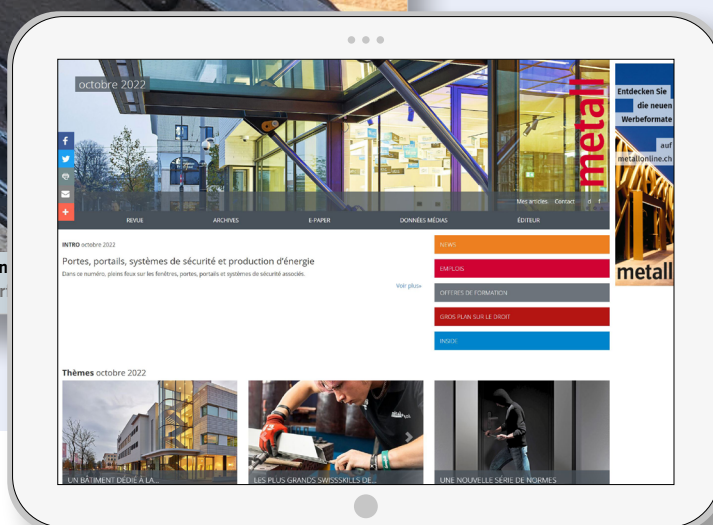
octobre 2022

metall

Mes articles Contact d f

REVUE ARCHIVES E-PAPER DONNÉES MÉDIAS ÉDITEUR

INTRO octobre 2022

Portes, portails, systèmes de sécurité et production d'énergie

Dans ce numéro, pleins feux sur les fenêtres, portes, portails et systèmes de sécurité associés.

Voir plus»

NEWS

EMPLOIS

OFFRES DE FORMATION

GROS PLAN SUR LE DROIT

INSIDE

Thèmes octobre 2022

UN BÂTIMENT DÉDIÉ À LA...

LES PLUS GRANDS SWISSSKILLS DE...

UNE NOUVELLE SÉRIE DE NORMES

Entdecken Sie die neuen Werbeformate

auf metallonline.ch

metall